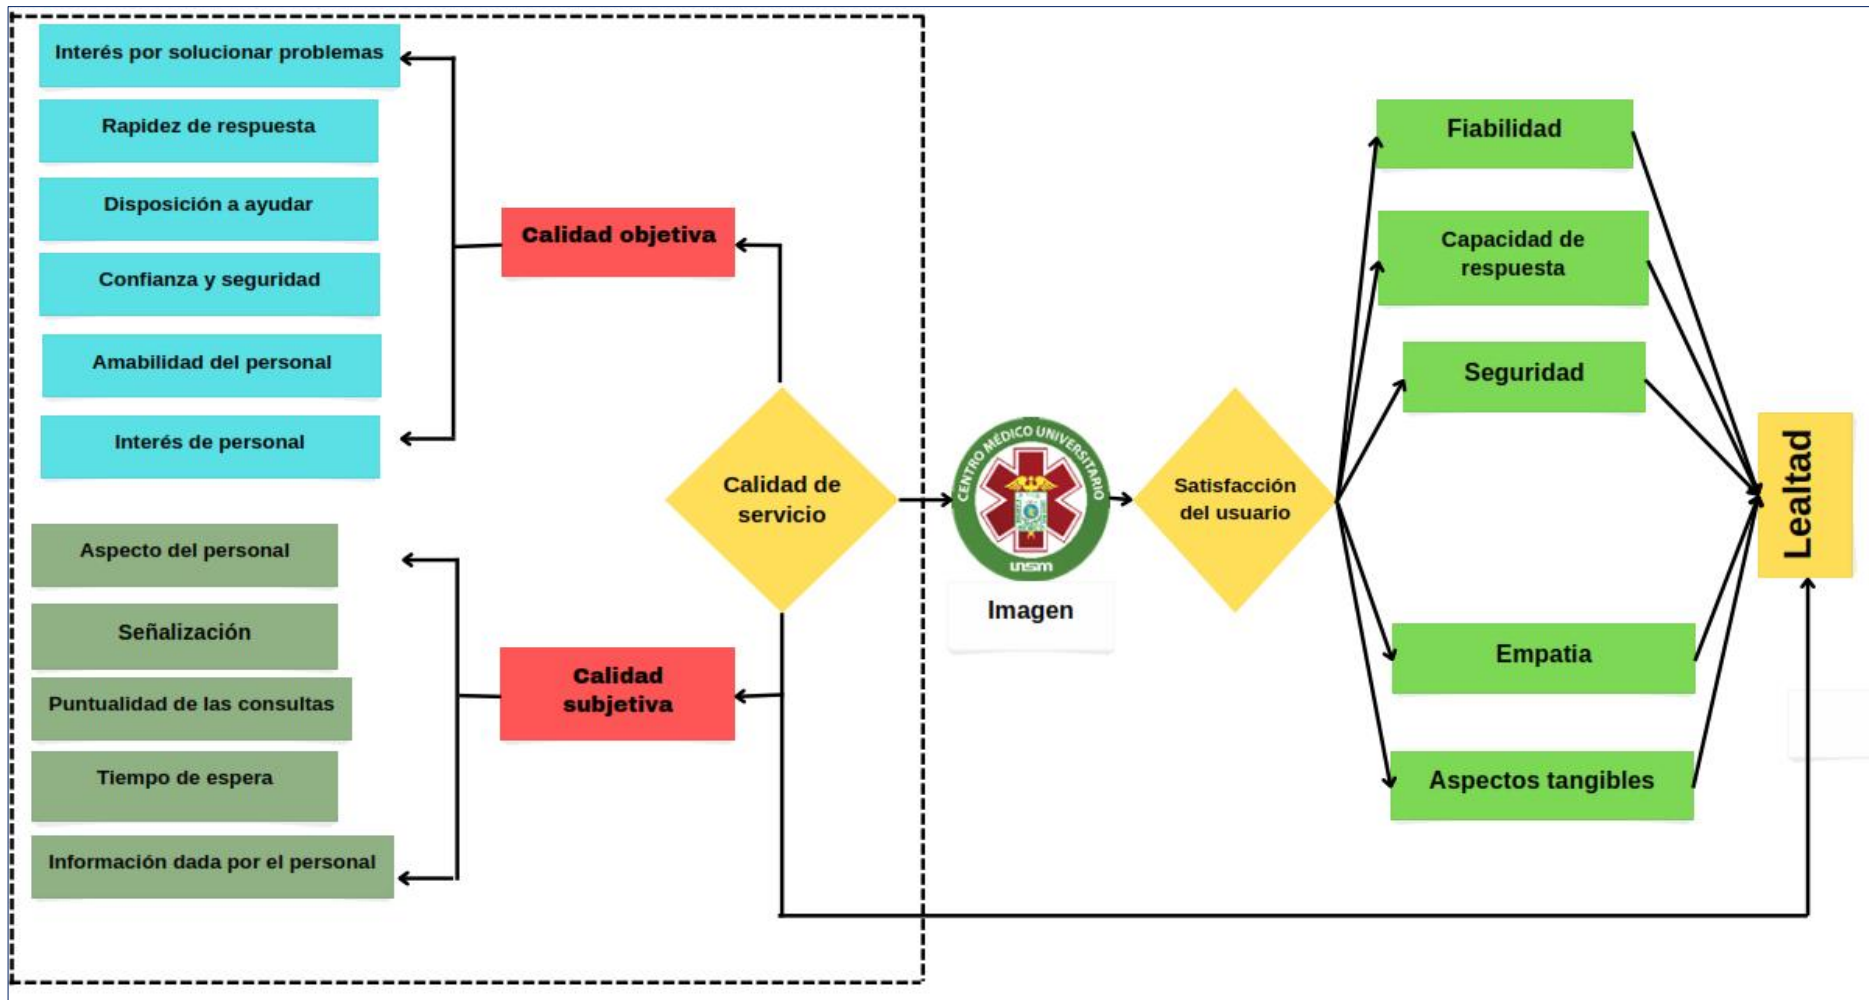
Interés por solucionar problemas

Rapidez de respuesta

Disposición a ayudar

Confianza y seguridad

Amabilidad del personal

Interés de personal

Calidad objetiva

Aspecto del personal

Señalización

Puntualidad de las consultas

Tiempo de espera

Información dada por el personal

Calidad subjetiva

Calidad de servicio

CENTRO MÉDICO UNIVERSITARIO

unsm

Imagen

Satisfacción del usuario

Fiabilidad

Capacidad de respuesta

Seguridad

Empatia

Aspectos tangibles

Lealtad